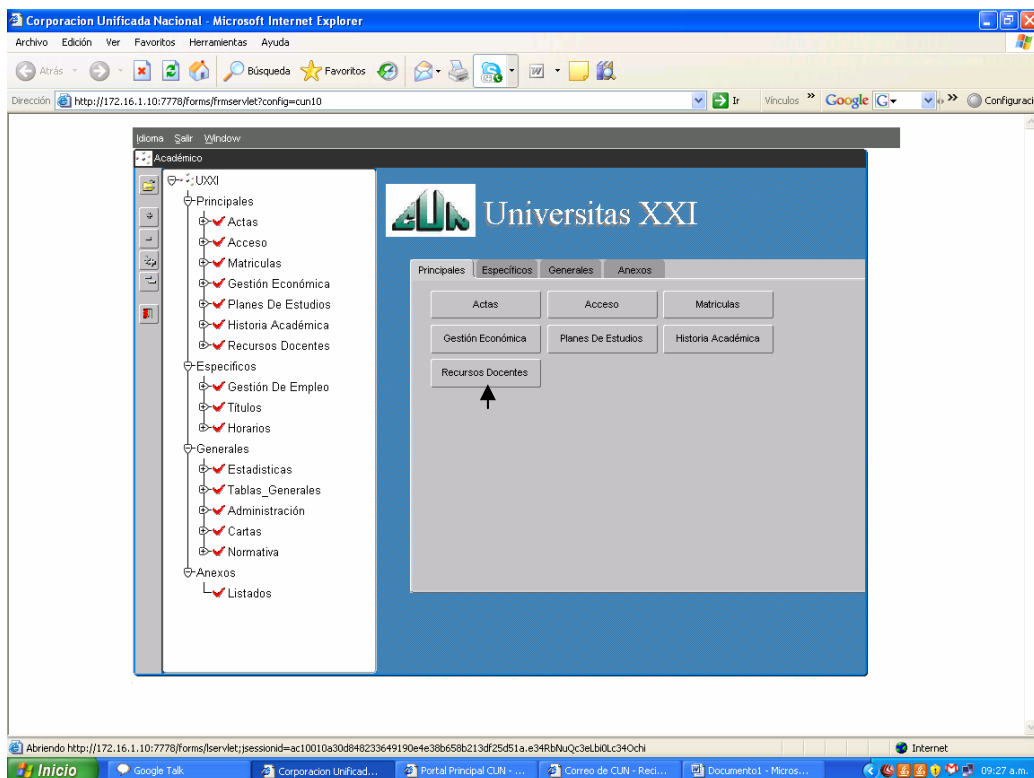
Corporacion Unificada Nacional - Microsoft Internet Explorer

Archivo Edición Ver Favoritos Herramientas Ayuda

Atrás Búsqueda Favoritos

Dirección http://172.16.1.10:7778/forms/frmservlet?config=cun10 Ir Vínculos » Google G Configuraci

Idioma Salir Window

Académico

UXXI
Principales
Actas
Acceso
Matriculas
Gestión Económica
Planes De Estudios
Historia Académica
Recursos Docentes
Especificos
Gestión De Empleo
Títulos
Horarios
Generales
Estadisticas
Tablas_Generales
Administración
Cartas
Normativa
Anexos
Listados

CUN Universitas XXI

Principales Específicos Generales Anexos

Actas | Acceso | Matriculas
Gestión Económica | Planes De Estudios | Historia Académica
Recursos Docentes

Abriendo http://172.16.1.10:7778/forms/lservlet;jsessionid=ac10010a30d848233649190e4e38b658b213df25d51a.e34RbNuQc3eLbi0Lc34Ochi

Internet

Inicio Google Talk Corporacion Unificad... Portal Principal CUN - ... Correo de CUN - Reci... Documento1 - Micros... 09:27 a.m.